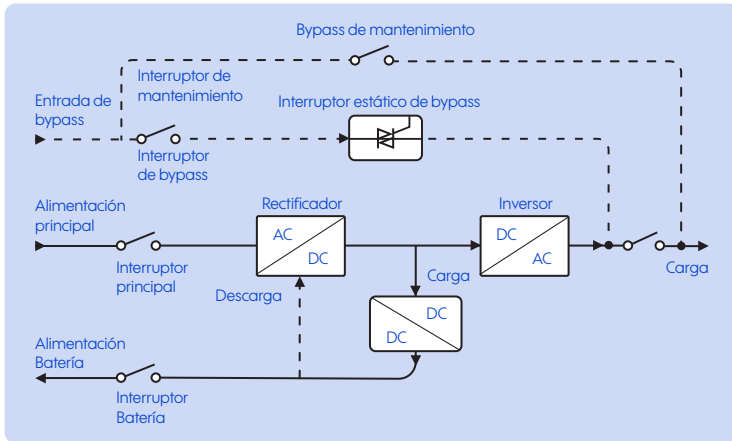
Bypass de mantenimiento

Interruptor de mantenimiento

Entrada de bypass

Interruptor estático de bypass

Interruptor de bypass

Alimentación principal

Rectificador

AC

DC

Inversor

DC

AC

Interruptor principal

Descarga

Carga

Carga

DC

DC

Alimentación Batería

Interruptor Batería